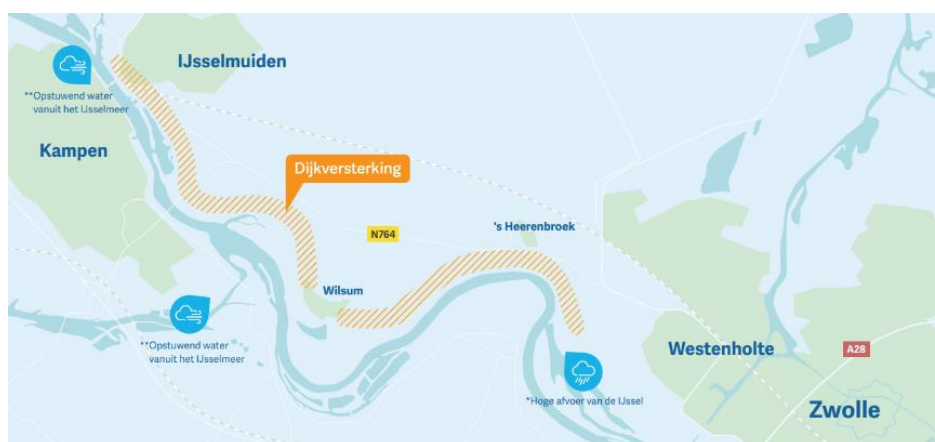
IJsselmuiden

**Opstuwend water vanuit het IJsselmeer

Kampen

Dijkversterking

N764

's Heerenbroek

Wilsum

**Opstuwend water vanuit het IJsselmeer

*Hoge afvoer van de IJssel

Westenholte

A28

Zwolle